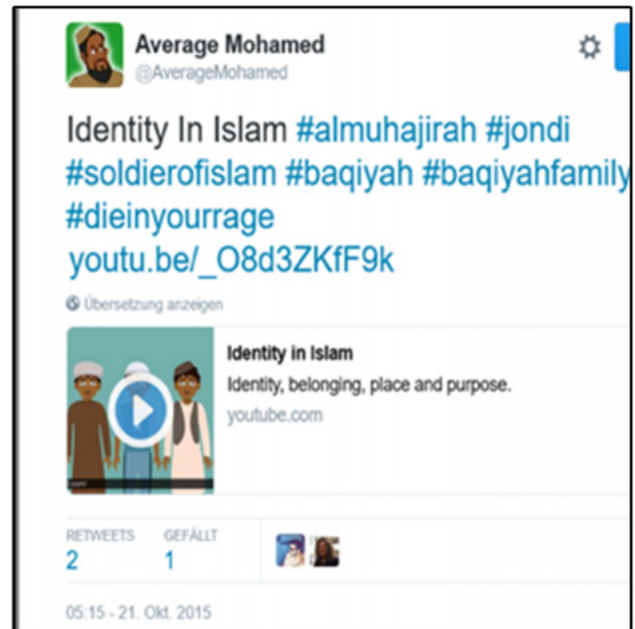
Average Mohamed
@AverageMohamed

Identity In Islam #almuhajirah #jondi #soldierofislam #baqiyah #baqiyahfamily #dieinyourrage youtu.be/_O8d3ZKfF9k

Übersetzung anzeigen

Identity in Islam
Identity, belonging, place and purpose.
youtube.com

RETWEETS
2

GEFÄLLT
1

05:15 - 21. Okt. 2015